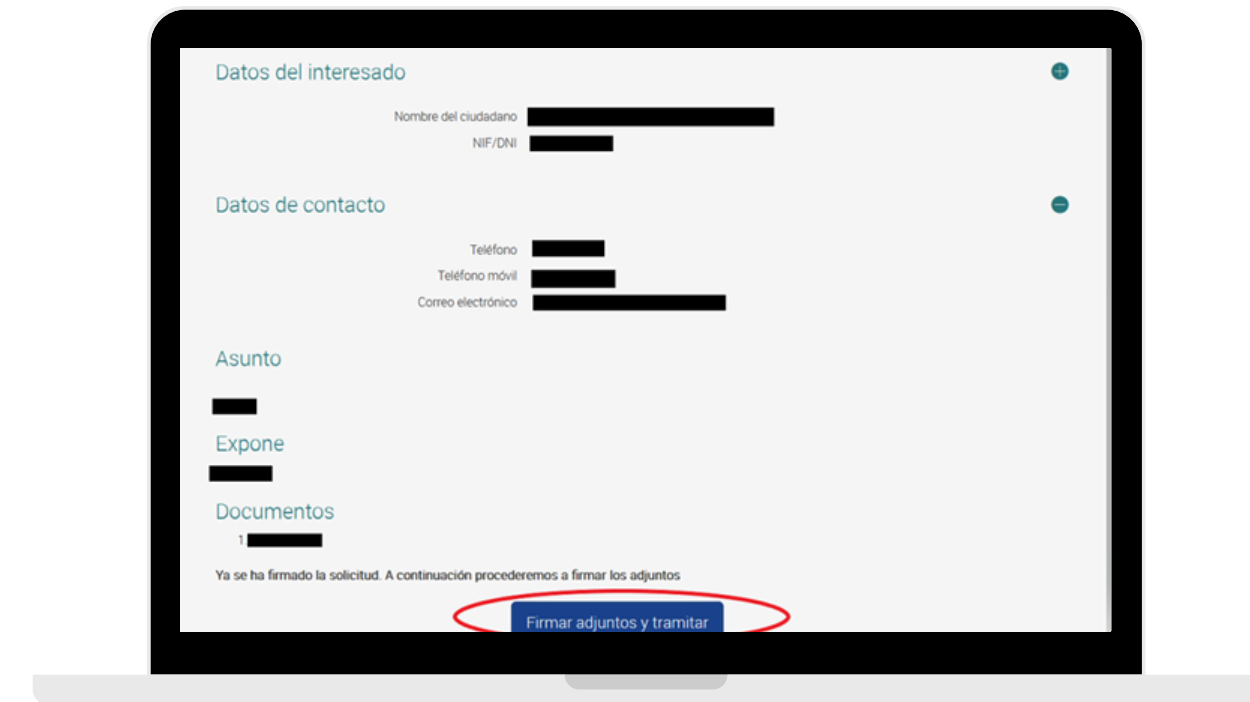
Datos del interesado

Nombre del ciudadano
NIF/DNI

Datos de contacto

Teléfono
Teléfono móvil
Correo electrónico

Asunto

Expone

Documentos

1

Ya se ha firmado la solicitud. A continuación procederemos a firmar los adjuntos

Firmar adjuntos y tramitar